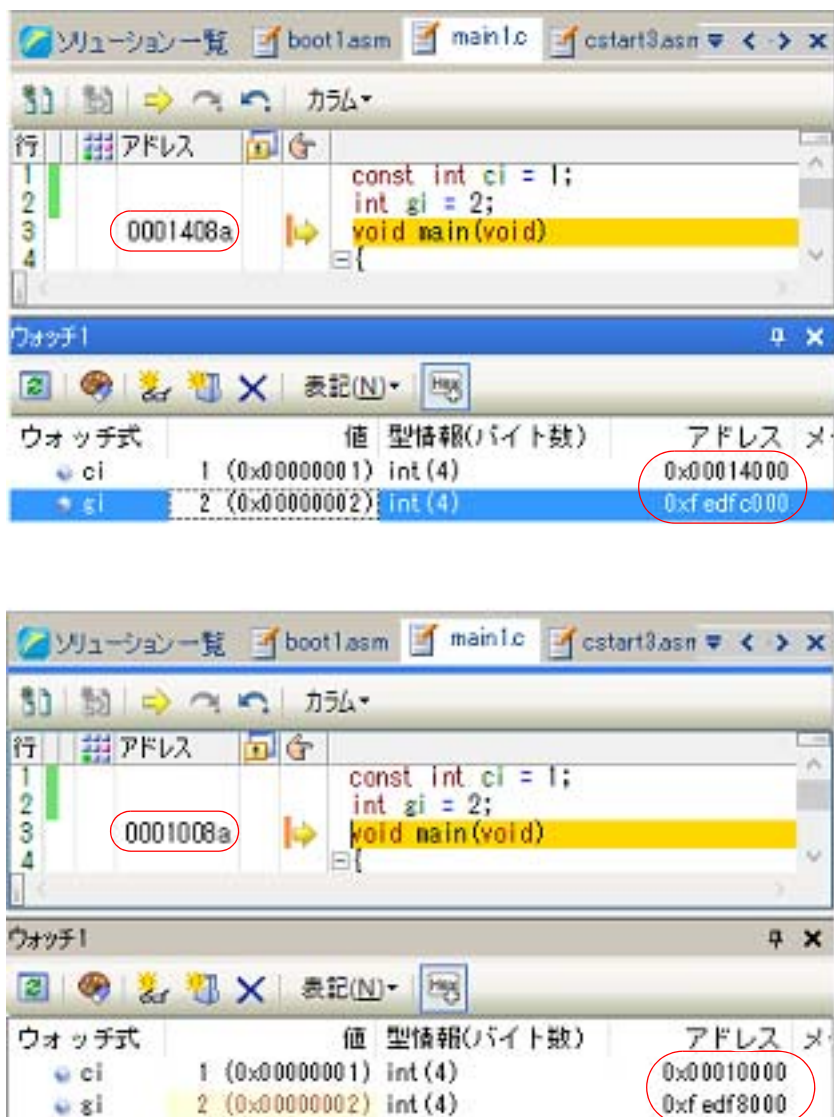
ソリューション一覧 boot1.asm main1.c cstart3.asm

カラム▾

| 行 | アドレス | | |
|---|---|---|---|
| 1 | | | const int ci = 1; |
| 2 | | | int gi = 2; |
| 3 | 0001408a | | void main(void) |
| 4 | | | ⊟{ |

ウォッチ1

表記(N)▾ Hex

| ウォッチ式 | 値 | 型情報(バイト数) | アドレス | メ |
|---|---|---|---|---|
| ci | 1 (0x00000001) | int (4) | 0x00014000 | |
| gi | 2 (0x00000002) | int (4) | 0xfedfc000 | |

ソリューション一覧 boot1.asm main1.c cstart3.asm

カラム▾

| 行 | アドレス | | |
|---|---|---|---|
| 1 | | | const int ci = 1; |
| 2 | | | int gi = 2; |
| 3 | 0001008a | | void main(void) |
| 4 | | | ⊟{ |

ウォッチ1

表記(N)▾ Hex

| ウォッチ式 | 値 | 型情報(バイト数) | アドレス | メ |
|---|---|---|---|---|
| ci | 1 (0x00000001) | int (4) | 0x00010000 | |
| gi | 2 (0x00000002) | int (4) | 0xfedf8000 | |